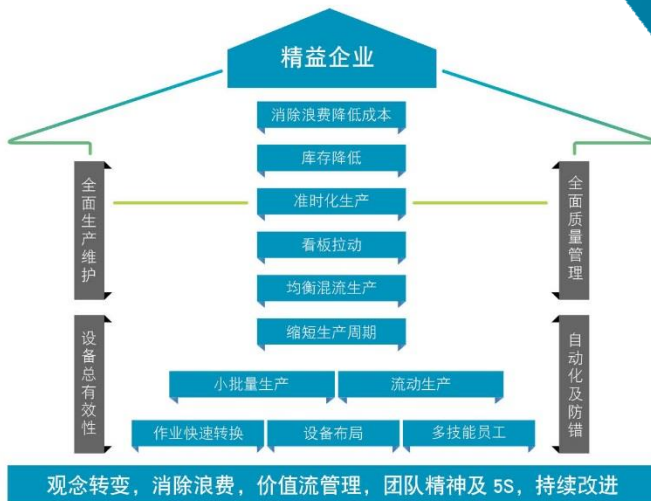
精益企业

消除浪费降低成本

库存降低

准时化生产

看板拉动

均衡混流生产

缩短生产周期

小批量生产

流动生产

作业快速转换

设备布局

多技能员工

全面生产维护

设备总有效性

全面质量管理

自动化及防错

观念转变，消除浪费，价值流管理，团队精神及5S，持续改进